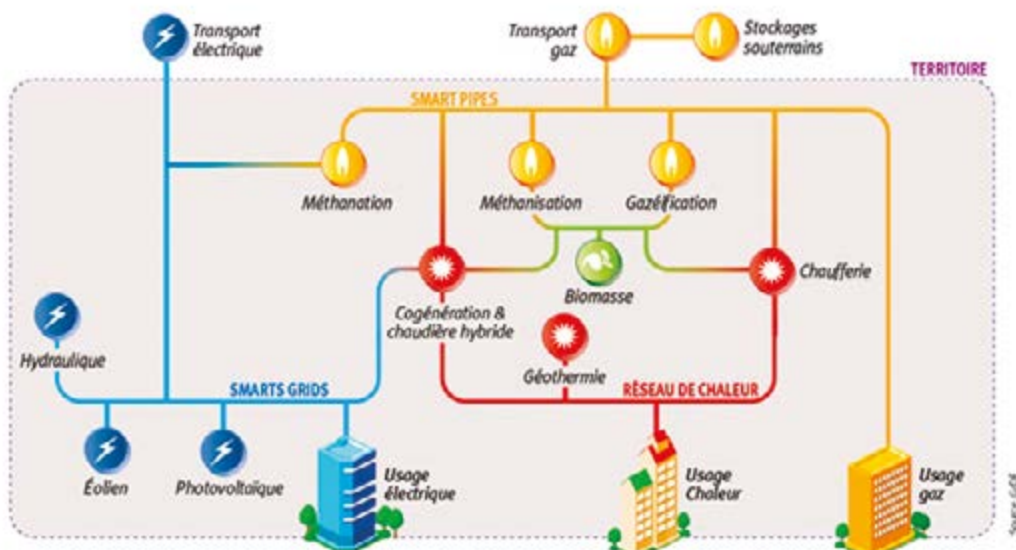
Transport électrique

Transport gaz

Stockages souterrains

TERRITOIRE

SMART PIPES

Méthanation

Méthanisation

Gazéification

Biomasse

Chaufferie

Cogénération & chaudière hybride

Géothermie

Hydraulique

SMARTS GRIDS

RÉSEAU DE CHALEUR

Éolien

Photovoltaïque

Usage électrique

Usage Chaleur

Usage gaz

Source: GrDF